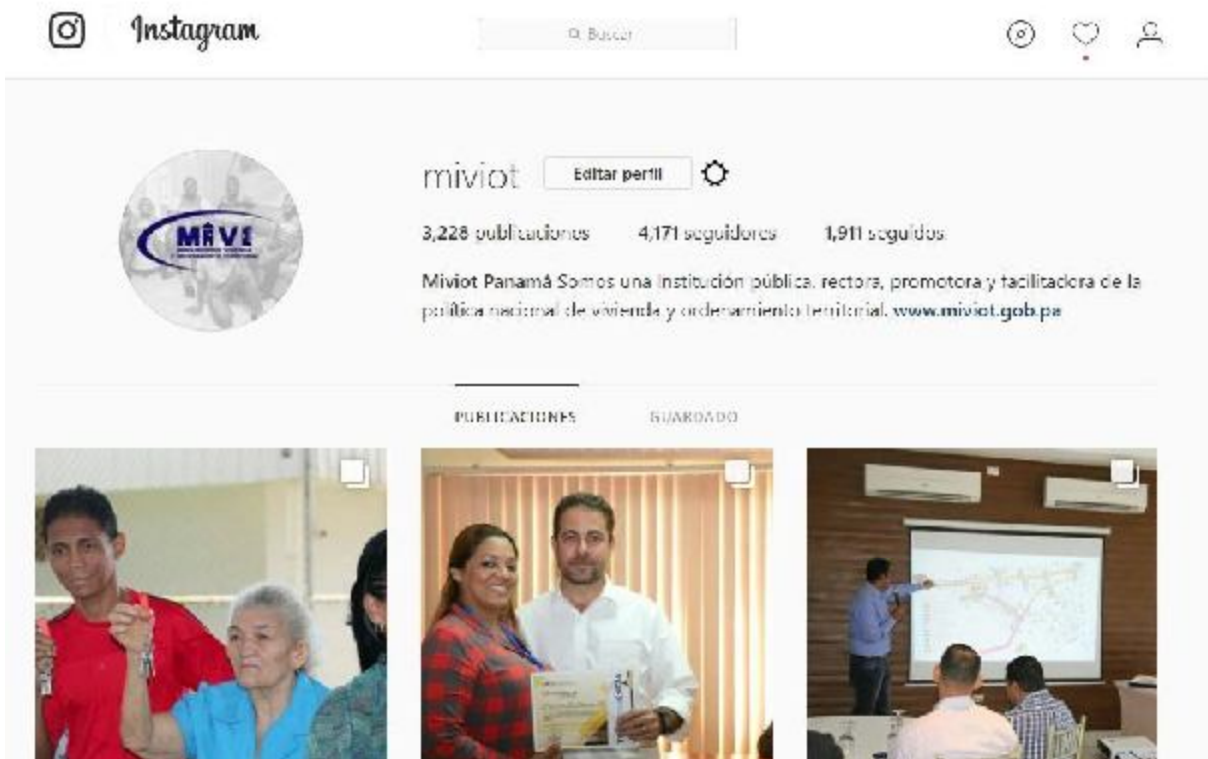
Instagram

Buscar

miviot Editar perfil

3,228 publicaciones 4,171 seguidores 1,911 seguidos

Miviot Panamá Somos una institución pública, rectora, promotora y facilitadora de la política nacional de vivienda y ordenamiento territorial. www.miviot.gob.pa

MIVI

PUBLICACIONES GUARDADO